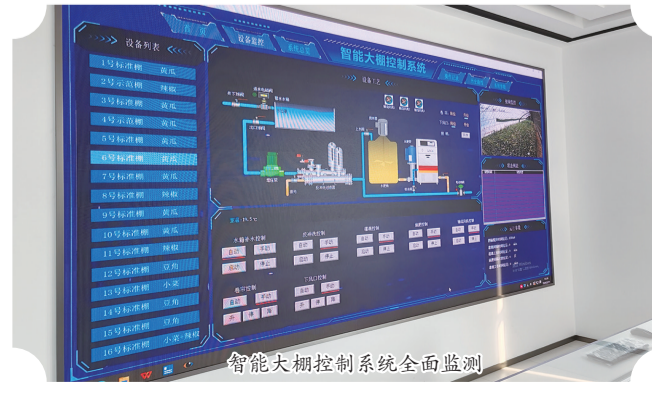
首页
设备监控
系统设置
智能大棚控制系统

设备列表

| | |
|---|---|
| 1号标准棚 | 黄瓜 |
| 2号示范棚 | 辣椒 |
| 3号标准棚 | 黄瓜 |
| 4号示范棚 | 黄瓜 |
| 5号标准棚 | 黄瓜 |
| 6号标准棚 | 黄瓜 |
| 7号标准棚 | 黄瓜 |
| 8号标准棚 | 辣椒 |
| 9号标准棚 | 黄瓜 |
| 10号标准棚 | 黄瓜 |
| 11号标准棚 | 辣椒 |
| 12号标准棚 | 豆角 |
| 13号标准棚 | 小菜 |
| 14号标准棚 | 豆角 |
| 15号标准棚 | 黄瓜 |
| 16号标准棚 | 小菜·辣椒 |

水肥一体化

水肥总水控制
启动 手动
停止 停止

灌溉控制
启动 手动
停止

智能大棚控制系统全面监测